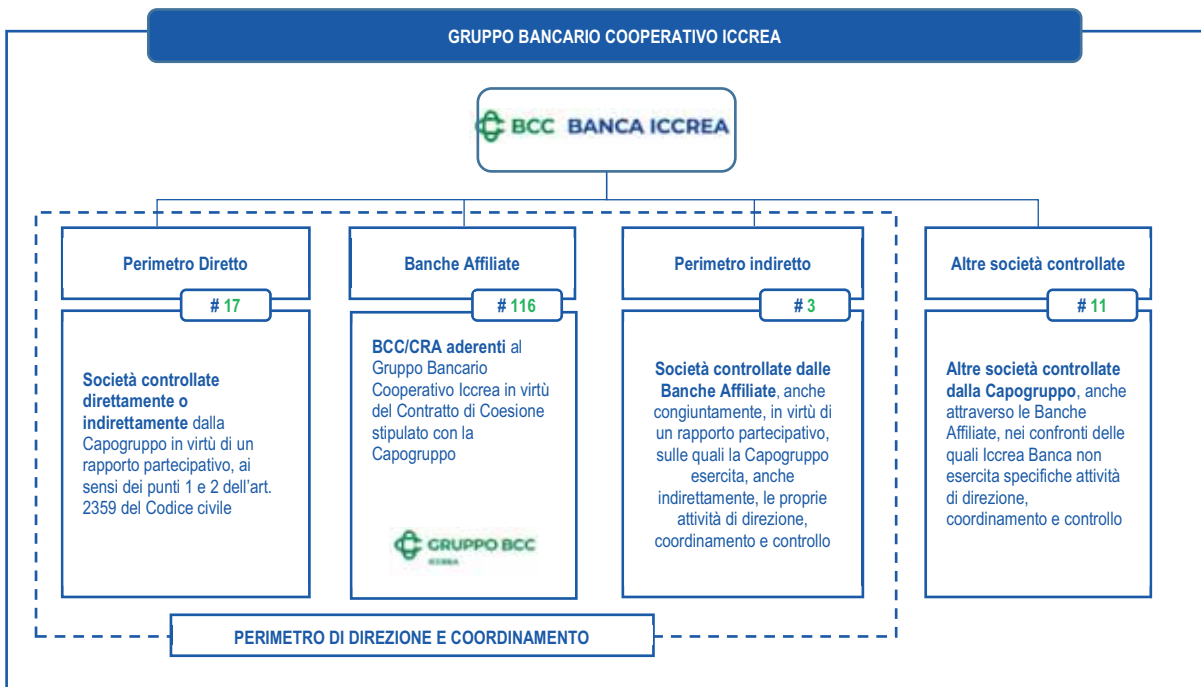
GRUPPO BANCARIO COOPERATIVO ICCREA

BCC BANCA ICCREA

Perimetro Diretto

# 17

Società controllate direttamente o indirettamente dalla Capogruppo in virtù di un rapporto partecipativo, ai sensi dei punti 1 e 2 dell'art. 2359 del Codice civile

Banche Affiliate

# 116

BCC/CRA aderenti al Gruppo Bancario Cooperativo Iccrea in virtù del Contratto di Coesione stipulato con la Capogruppo

GRUPPO BCC
ICCREA

Perimetro indiretto

# 3

Società controllate dalle Banche Affiliate, anche congiuntamente, in virtù di un rapporto partecipativo, sulle quali la Capogruppo esercita, anche indirettamente, le proprie attività di direzione, coordinamento e controllo

Altre società controllate

# 11

Altre società controllate dalla Capogruppo, anche attraverso le Banche Affiliate, nei confronti delle quali Iccrea Banca non esercita specifiche attività di direzione, coordinamento e controllo

PERIMETRO DI DIREZIONE E COORDINAMENTO